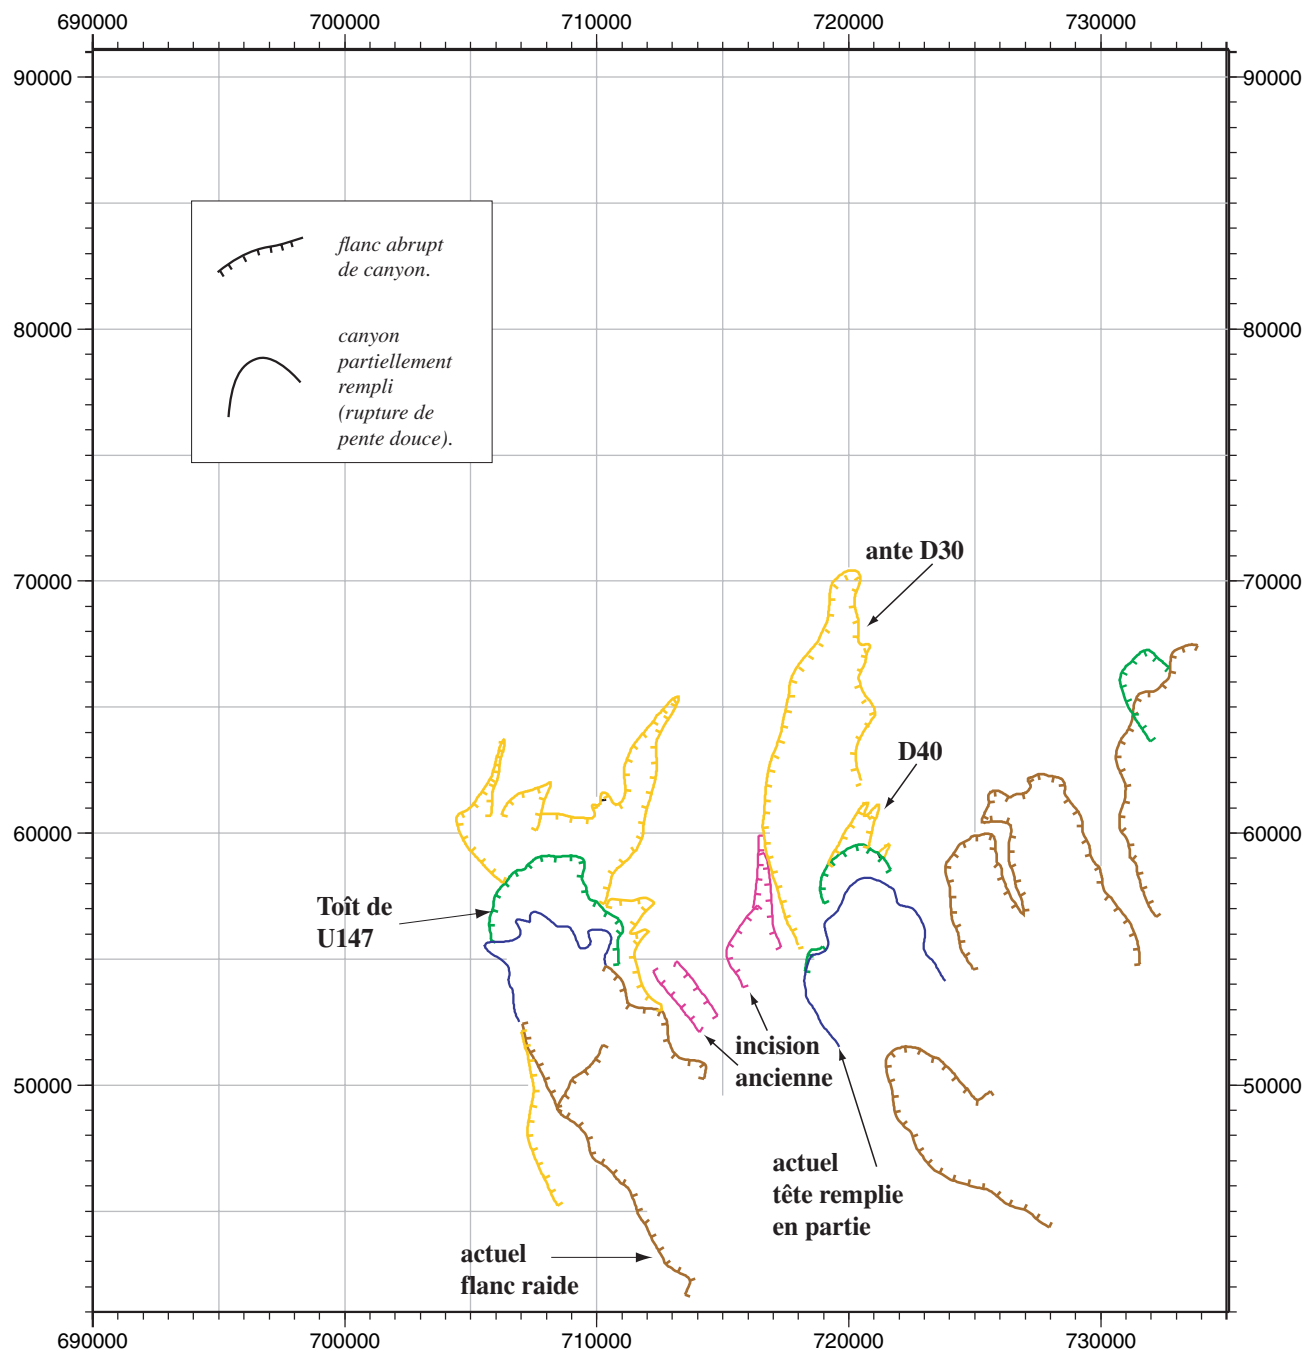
690000 700000 710000 720000 730000

90000 80000 70000 60000 50000

90000 80000 70000 60000 50000

*flanc abrupt de canyon.*

*canyon partiellement rempli (rupture de pente douce).*

**ante D30**

**D40**

**Toît de U147**

**incision ancienne**

**actuel tête remplie en partie**

**actuel flanc raide**

690000 700000 710000 720000 730000